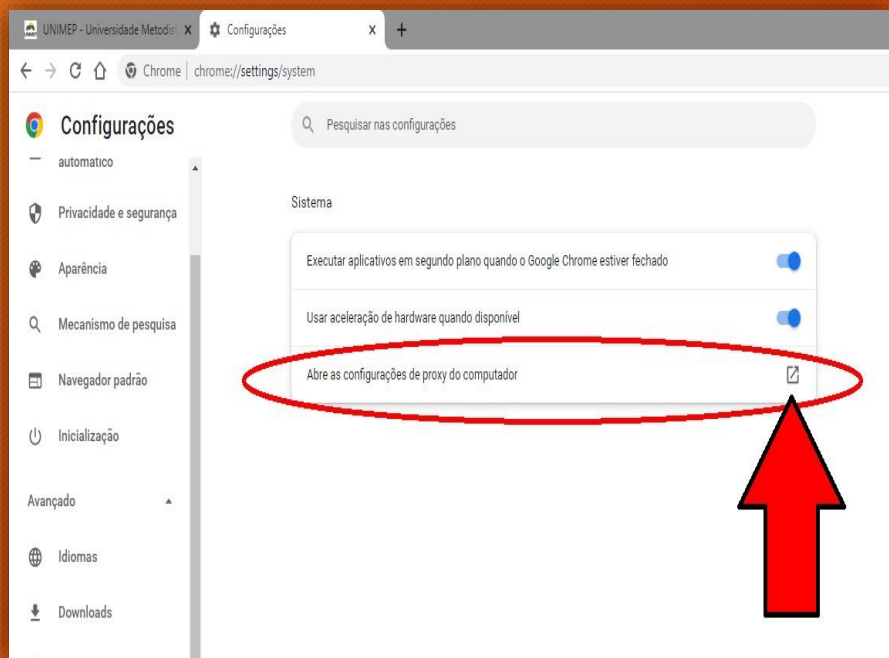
UNIMEP - Universidade Metodist X
Configurações X
+
Chrome | chrome://settings/system

Configurações
Pesquisar nas configurações

automatico
Privacidade e segurança
Aparência
Mecanismo de pesquisa
Navegador padrão
Inicialização
Avançado
Idiomas
Downloads

Sistema
Executar aplicativos em segundo plano quando o Google Chrome estiver fechado
Usar aceleração de hardware quando disponível
Abre as configurações de proxy do computador